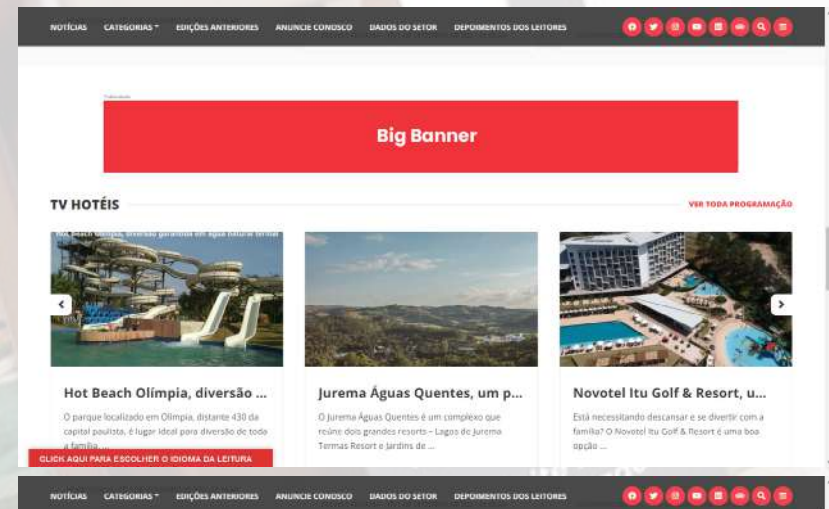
NOTÍCIAS CATEGORIAS EDIÇÕES ANTERIORES ANUNCIE CONOSCO DADOS DO SETOR DEPOIMENTOS DOS LEITORES

Publicidade

Big Banner

TV HOTÉIS

VER TODA PROGRAMAÇÃO

Hot Beach Olímpia, diversão garantida em água natural termal

Hot Beach Olímpia, diversão ...

O parque localizado em Olímpia, distante 430 da capital paulista, é lugar ideal para diversão de toda a família ...

Jurema Águas Quentes, um p...

O Jurema Águas Quentes é um complexo que reúne dois grandes resorts – Lagos de Jurema Termas Resort e Jardins de ...

Novotel Itu Golf & Resort, u...

Está necessitando descansar e se divertir com a família? O Novotel Itu Golf & Resort é uma boa opção ...

CLICK AQUI PARA ESCOLHER O IDIOMA DA LEITURA

NOTÍCIAS CATEGORIAS EDIÇÕES ANTERIORES ANUNCIE CONOSCO DADOS DO SETOR DEPOIMENTOS DOS LEITORES